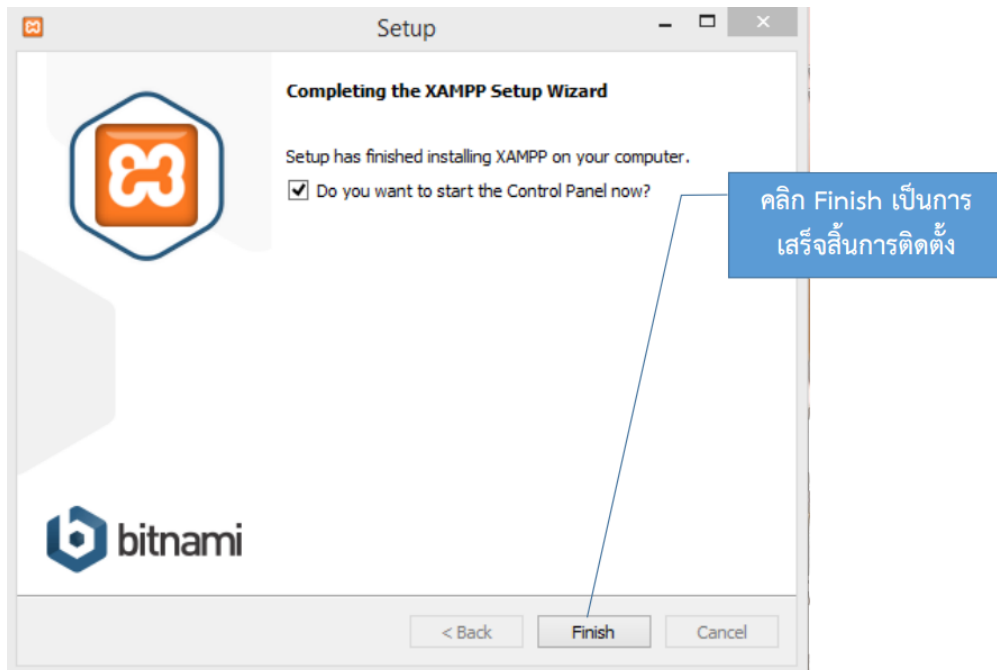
Setup

Completing the XAMPP Setup Wizard

Setup has finished installing XAMPP on your computer.

Do you want to start the Control Panel now?

คลิก Finish เป็นการเสร็จสิ้นการติดตั้ง

bitnami

< Back

Finish

Cancel